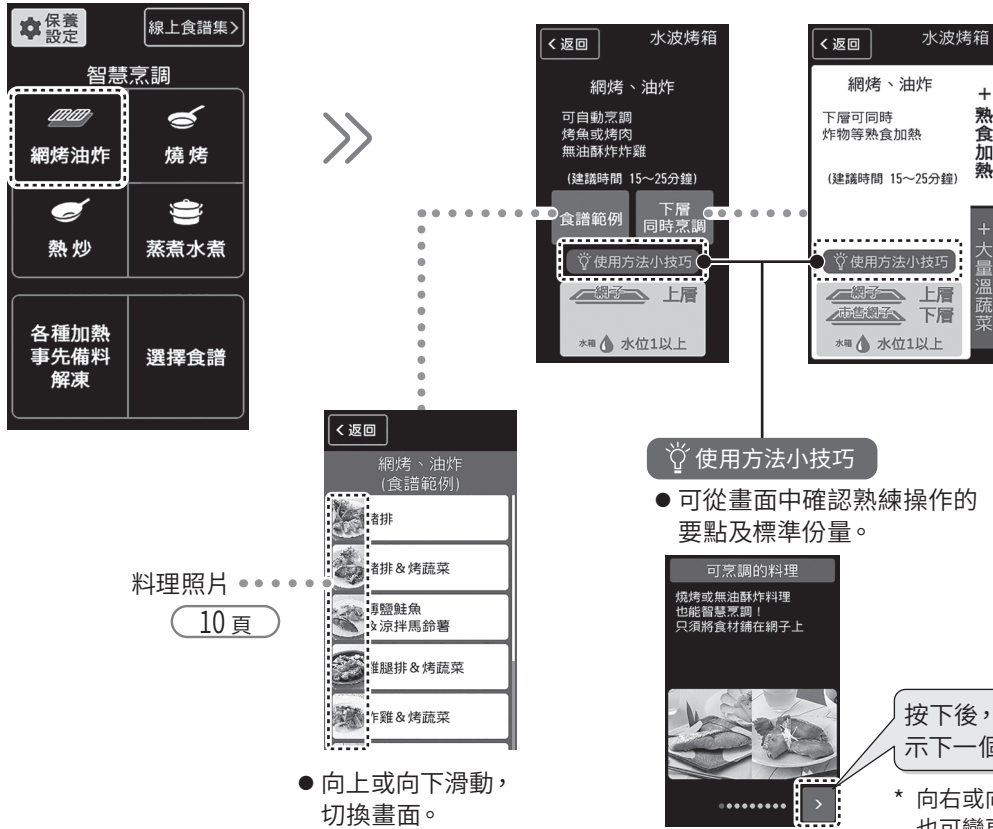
保養設定

線上食譜集>

智慧烹調

網烤油炸

燒烤

熱炒

蒸煮水煮

各種加熱
事先備料
解凍

選擇食譜

<返回

水波烤箱

網烤、油炸

可自動烹調
烤魚或烤肉
無油酥炸炸雞

(建議時間 15～25分鐘)

食譜範例

下層
同時烹調

使用方法小技巧

網子

上層

水箱 水位1以上

<返回

水波烤箱

網烤、油炸

下層可同時
炸物等熟食加熱

(建議時間 15～25分鐘)

＋
熟
食
加
熱

＋
大
量
溫
蔬
菜

使用方法小技巧

網子

上層

市售網子

下層

水箱 水位1以上

<返回

網烤、油炸
(食譜範例)

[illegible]豬排

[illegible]豬排＆烤蔬菜

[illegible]鹽鮭魚
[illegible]涼拌馬鈴薯

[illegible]雞腿排＆烤蔬菜

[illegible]炸雞＆烤蔬菜

料理照片

10頁

● 向上或向下滑動，切換畫面。

使用方法小技巧

● 可從畫面中確認熟練操作的要點及標準份量。

可烹調的料理

燒烤或無油酥炸料理
也能智慧烹調！
只須將食材鋪在網子上

按下後，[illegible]
示下一個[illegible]

* 向右或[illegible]
也可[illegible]